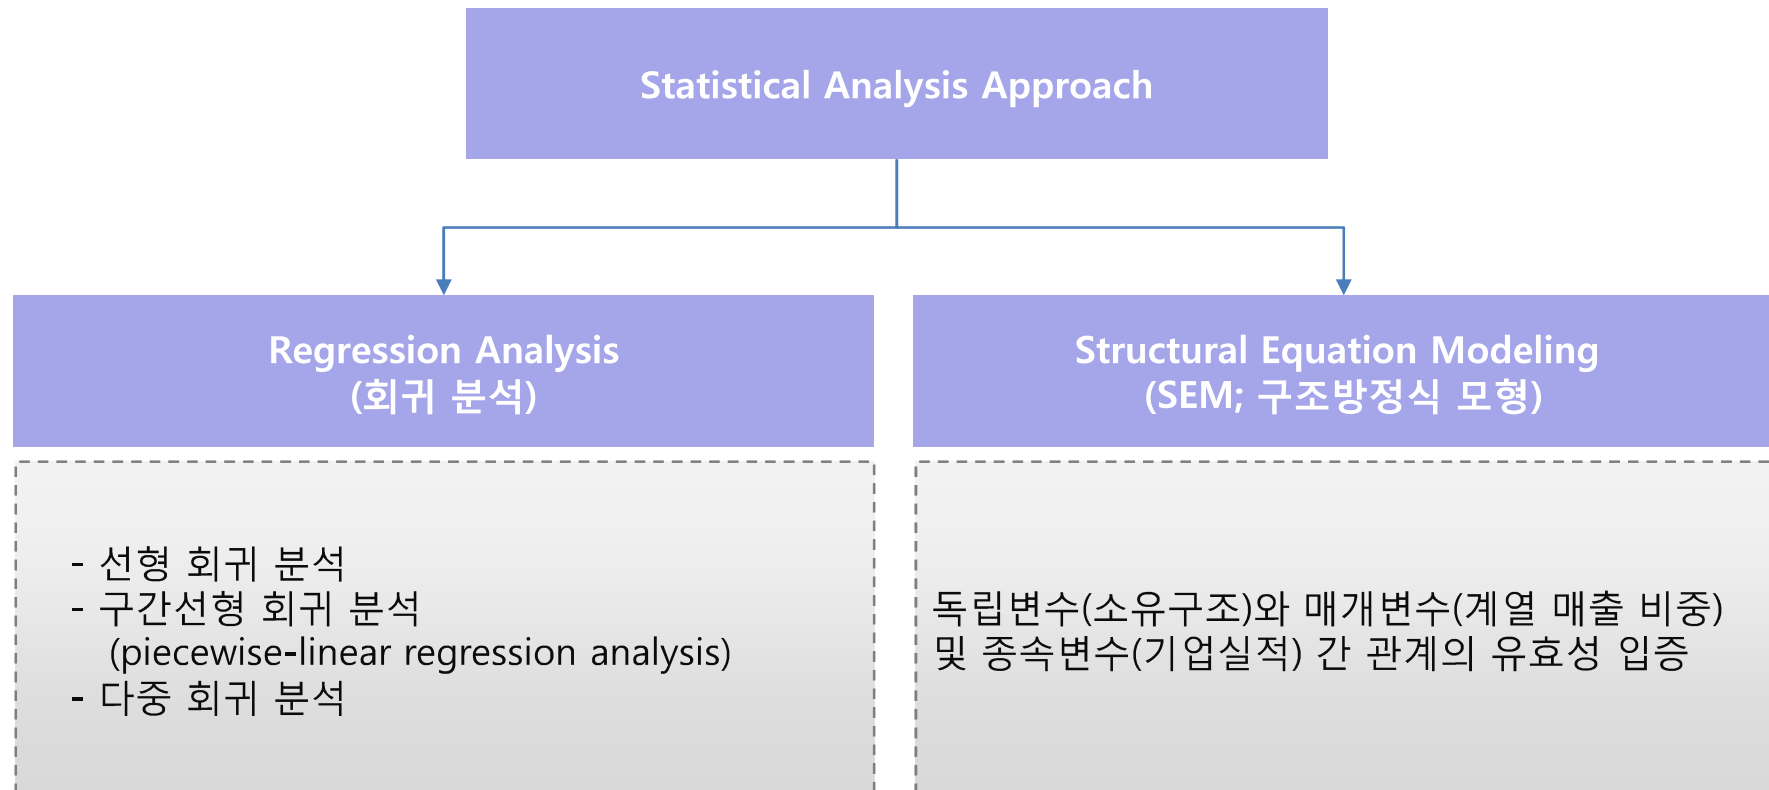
Statistical Analysis Approach

Regression Analysis
(회귀 분석)

Structural Equation Modeling
(SEM; 구조방정식 모형)

- 선형 회귀 분석
- 구간선형 회귀 분석
(piecewise-linear regression analysis)
- 다중 회귀 분석

독립변수(소유구조)와 매개변수(계열 매출 비중) 및 종속변수(기업실적) 간 관계의 유효성 입증